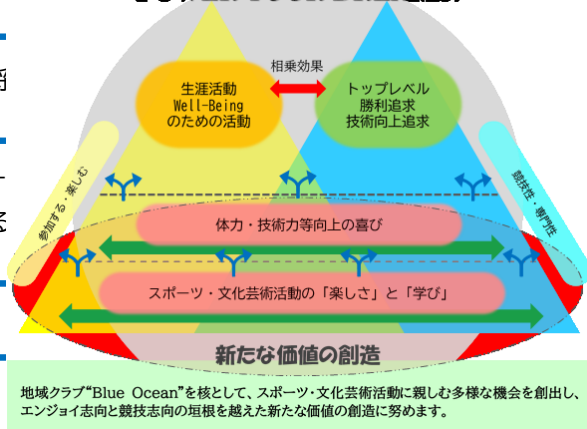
生涯活動
Well-Being
のための活動

相乗効果

トップレベル
勝利追求
技術向上追求

参加する・楽しむ

競技性・専門性

体力・技術力等向上の喜び

スポーツ・文化芸術活動の「楽しさ」と「学び」

新たな価値の創造

地域クラブ"Blue Ocean"を核として、スポーツ・文化芸術活動に親しむ多様な機会を創出し、エンジョイ志向と競技志向の垣根を越えた新たな価値の創造に努めます。